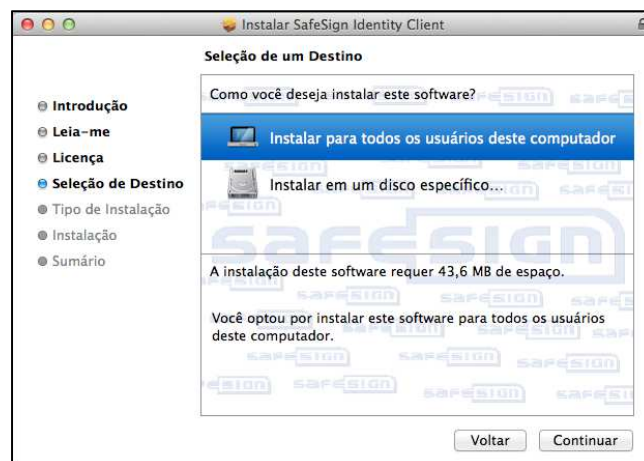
Instalar SafeSign Identity Client

Seleção de um Destino

Introdução
Leia-me
Licença
Seleção de Destino
Tipo de Instalação
Instalação
Sumário

Como você deseja instalar este software?

Instalar para todos os usuários deste computador

Instalar em um disco específico...

safesign

A instalação deste software requer 43,6 MB de espaço.

Você optou por instalar este software para todos os usuários deste computador.

Voltar
Continuar